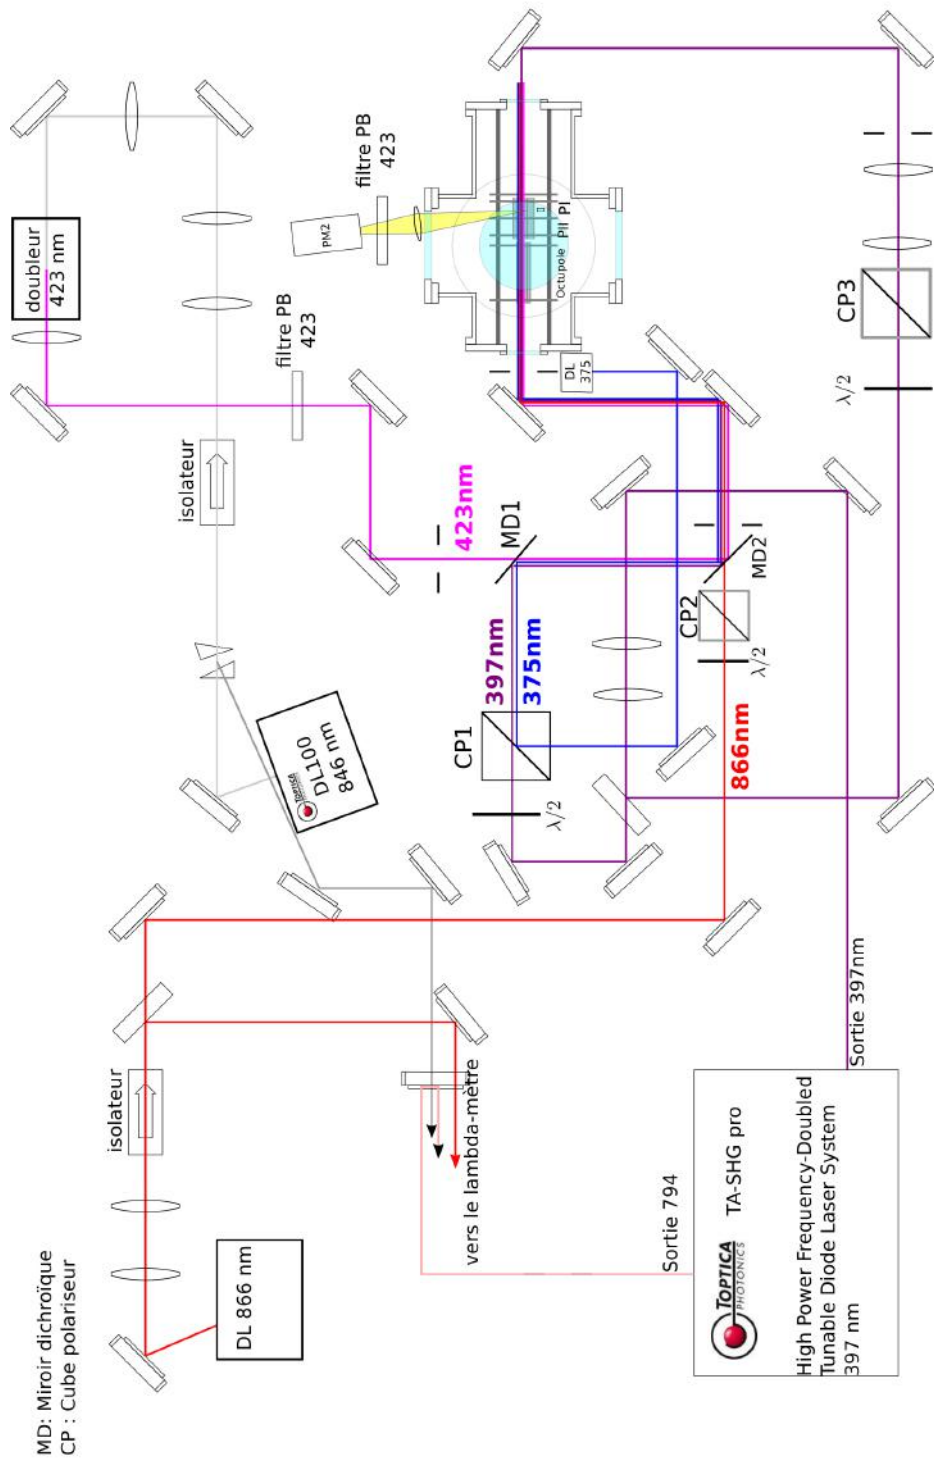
doubleur
423 nm

filtre PB
423

PM2

filtre PB
423

Octupole PII PI

DL
375

isolateur

423nm

MD1

397nm

375nm

CP1

$\lambda/2$

CP2

$\lambda/2$

MD2

866nm

CP3

$\lambda/2$

TOPTICA
DL100
846 nm

isolateur

vers le lambda-mètre

DL 866 nm

Sortie 794

Sortie 397nm

TOPTICA PHOTONICS

TA-SHG pro

High Power Frequency-Doubled
Tunable Diode Laser System
397 nm

MD: Miroir dichroïque
CP : Cube polariseur